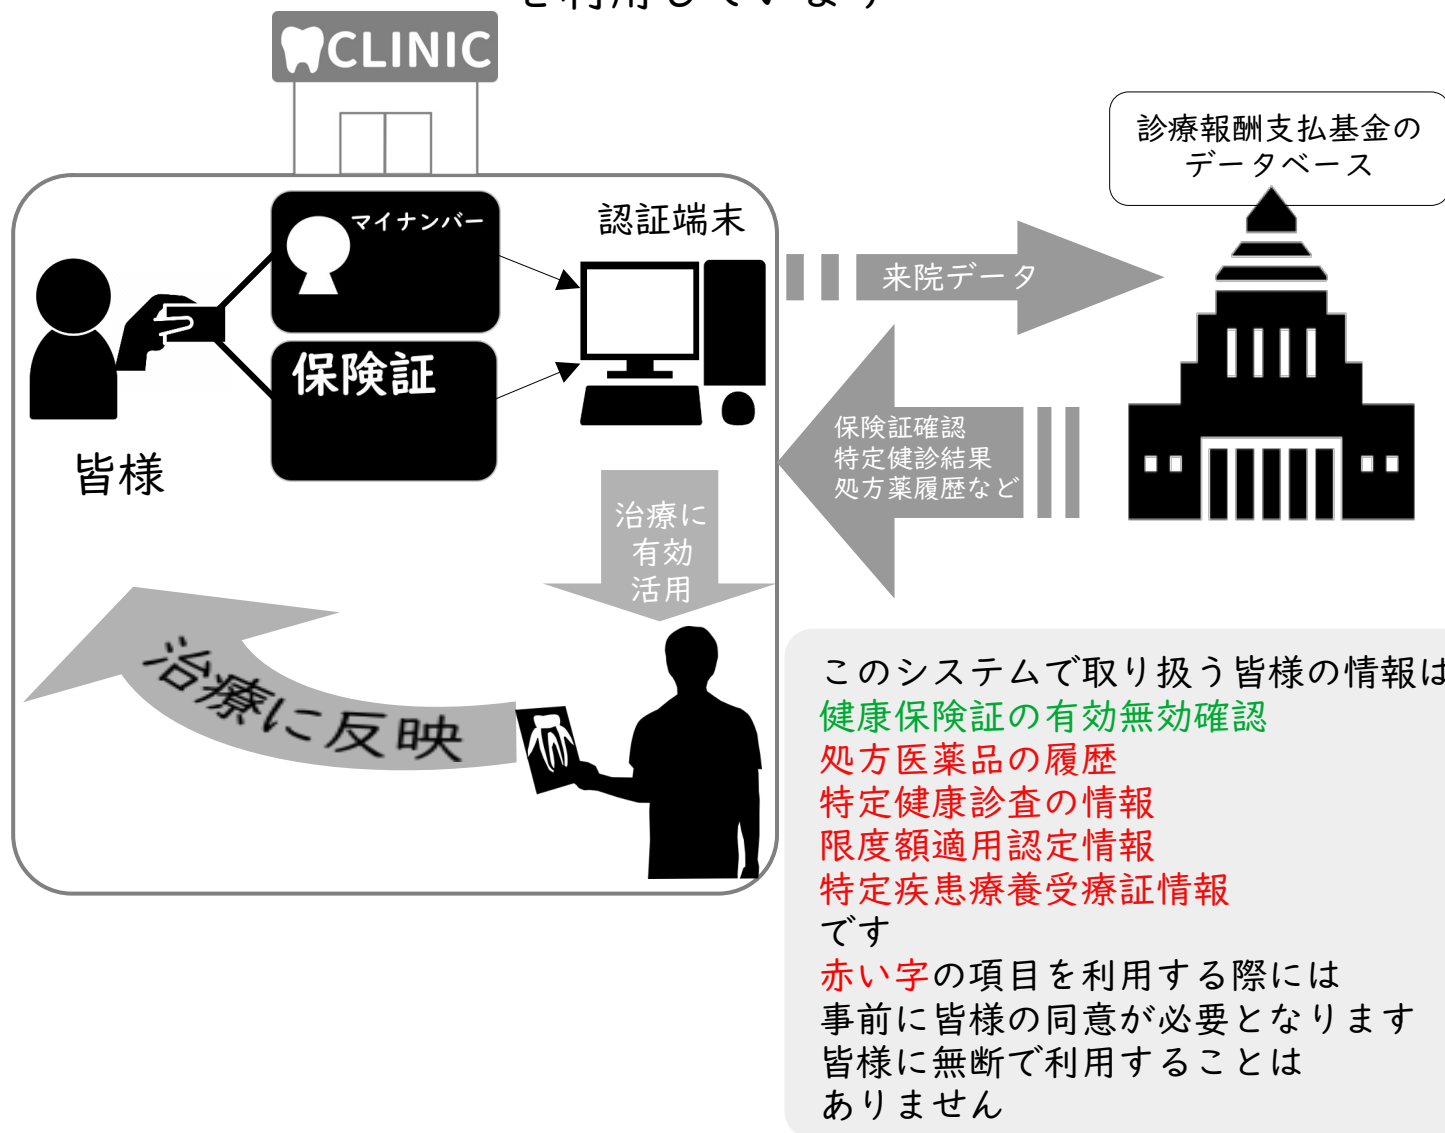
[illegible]

CLINIC

マイナンバー

保険証

認証端末

皆様

診療報酬支払基金のデータベース

来院データ

保険証確認
特定健診結果
処方薬履歴など

治療に有効活用

治療に反映

このシステムで取り扱う皆様の情報は
健康保険証の有効無効確認
処方医薬品の履歴
特定健康診査の情報
限度額適用認定情報
特定疾患療養受療証情報
です
赤い字の項目を利用する際には
事前に皆様の同意が必要となります
皆様に無断で利用することは
ありません